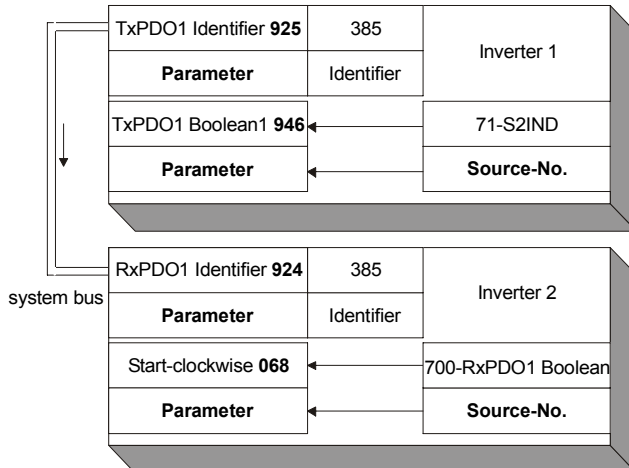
TxPDO1 Identifier **925**

385

Inverter 1

**Parameter**

Identifier

TxPDO1 Boolean1 **946**

71-S2IND

**Parameter**

**Source-No.**

RxPDO1 Identifier **924**

385

system bus

Inverter 2

**Parameter**

Identifier

Start-clockwise **068**

700-RxPDO1 Boolean

**Parameter**

**Source-No.**